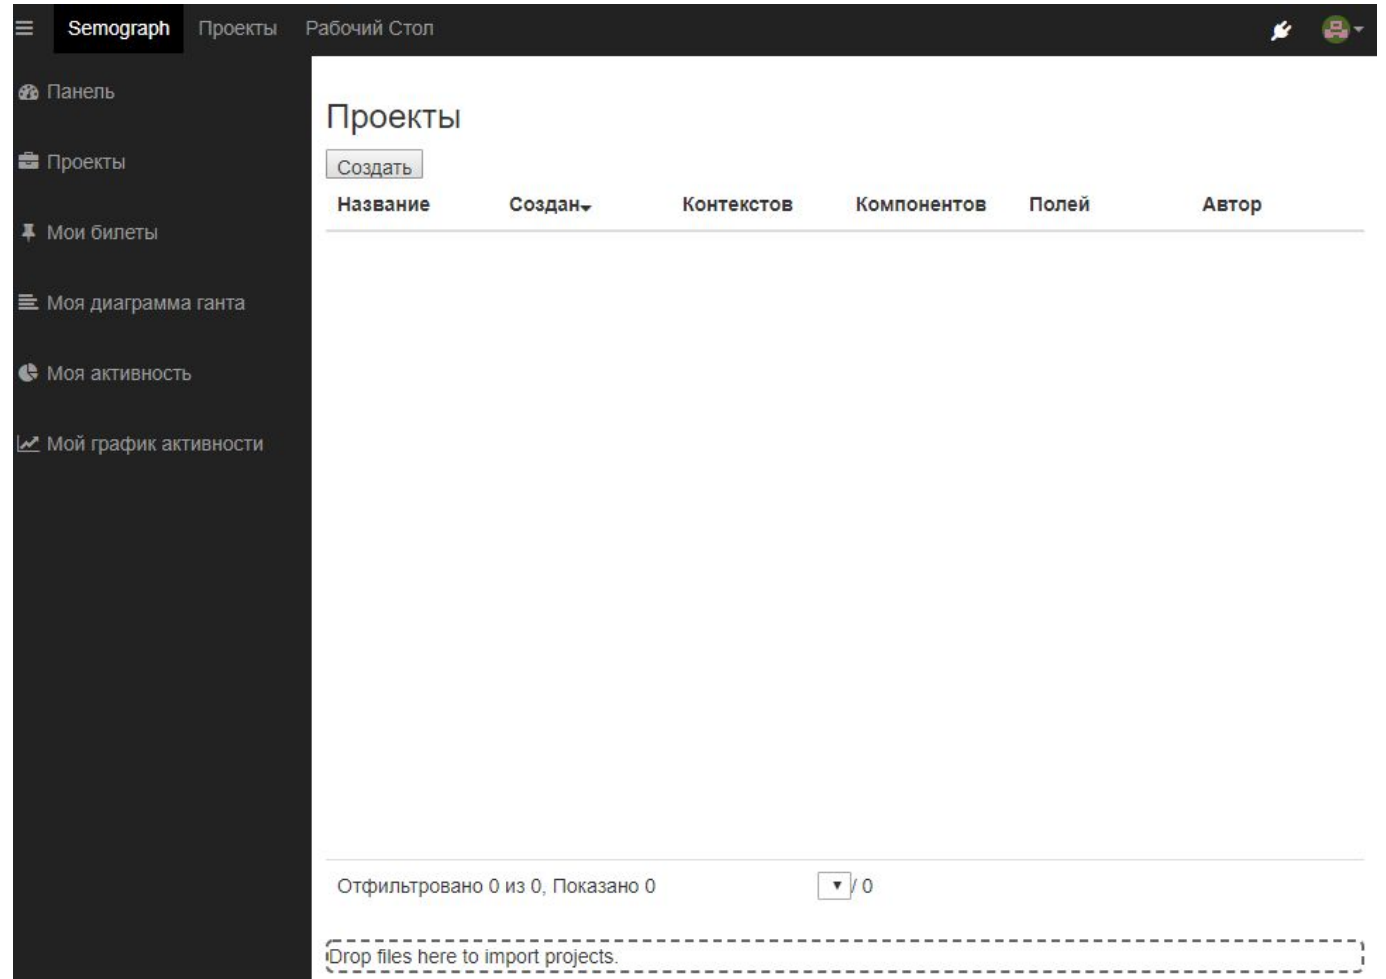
Semograph Проекты Рабочий Стол

Панель

Проекты

Мои билеты

Моя диаграмма ганта

Моя активность

Мой график активности

Проекты

Создать

| Название | Создан | Контекстов | Компонентов | Полей | Автор |
|---|---|---|---|---|---|

Отфильтровано 0 из 0, Показано 0 / 0

Drop files here to import projects.